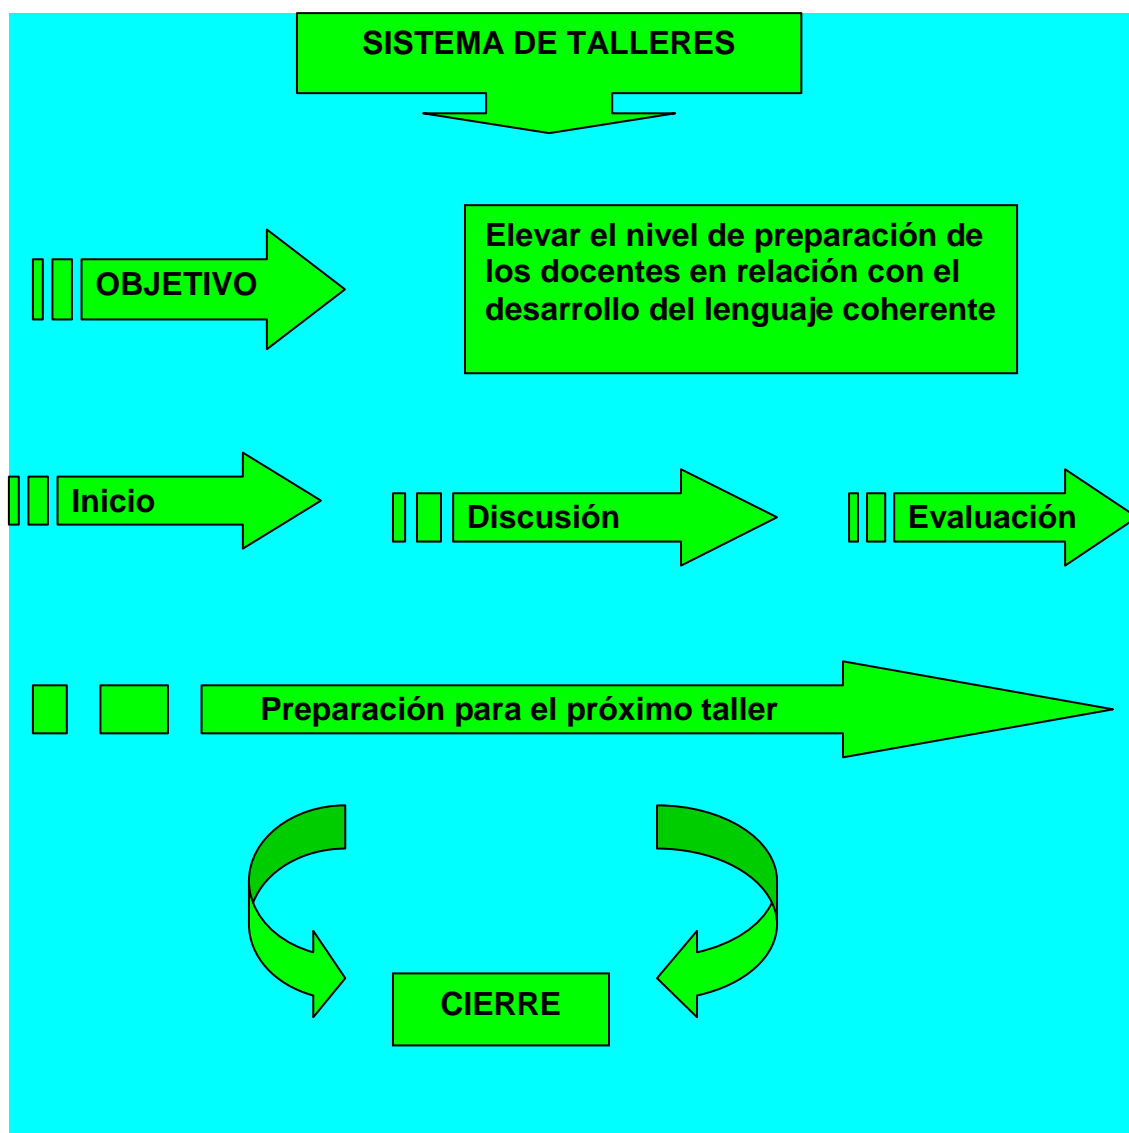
SISTEMA DE TALLERES

OBJETIVO

Elevar el nivel de preparación de los docentes en relación con el desarrollo del lenguaje coherente

Inicio

Discusión

Evaluación

Preparación para el próximo taller

CIERRE